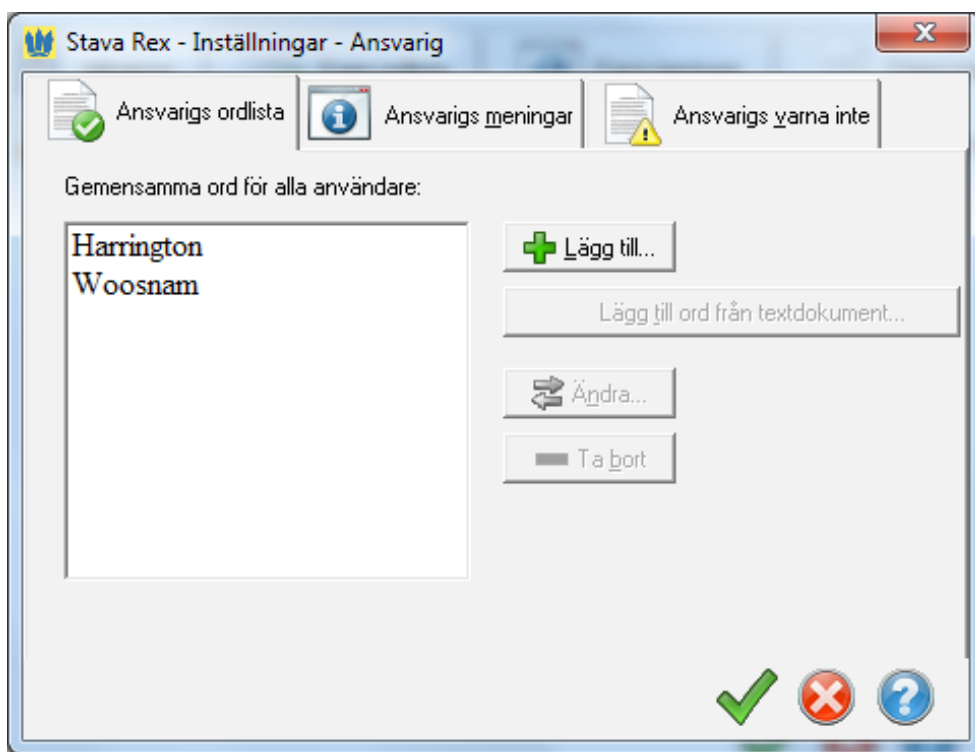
Stava Rex - Inställningar - Ansvarig

Ansvarigs ordlista | Ansvarigs meningar | Ansvarigs varna inte

Gemensamma ord för alla användare:

Harrington
Woosnam

Lägg till...

Lägg till ord från textdokument...

Ändra...

Ta bort